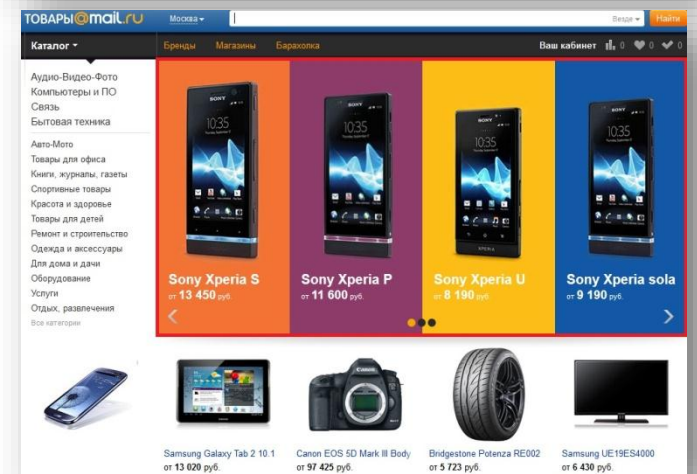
ТОВАРЫ@mail.ru Москва Везде Найти

Каталог Бренды Магазины Барахолка Ваш кабинет 0 0 0

Аудио-Видео-Фото
Компьютеры и ПО
Связь
Бытовая техника

Авто-Мото
Товары для офиса
Книги, журналы, газеты
Спортивные товары
Красота и здоровье
Товары для детей
Ремонт и строительство
Одежда и аксессуары
Для дома и дачи
Оборудование
Услуги
Отдых, развлечения
Все категории

Sony Xperia S
от 13 450 руб.

Sony Xperia P
от 11 600 руб.

Sony Xperia U
от 8 190 руб.

Sony Xperia sola
от 9 190 руб.

Samsung Galaxy Tab 2 10.1
от 13 020 руб.

Canon EOS 5D Mark III Body
от 97 425 руб.

Bridgestone Potenza RE002
от 5 723 руб.

Samsung UE19ES4000
от 6 430 руб.